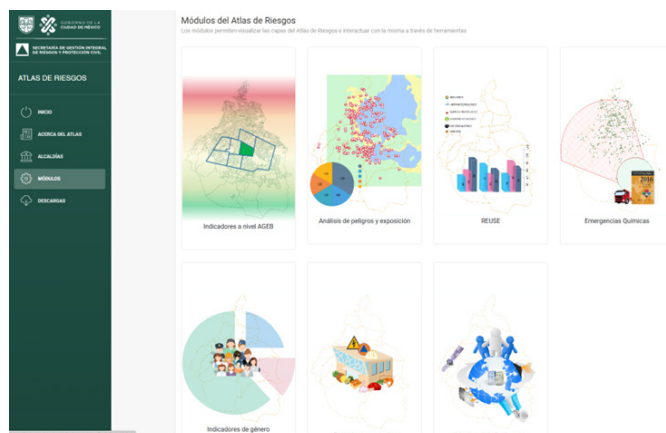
GOBIERNO DE LA CIUDAD DE MÉXICO

SECRETARÍA DE GESTIÓN INTEGRAL DE RIESGOS Y PROTECCIÓN CIVIL

ATLAS DE RIESGOS

INICIO

ACERCA DEL ATLAS

ALCALDÍAS

MÓDULOS

DESCARGAS

Módulos del Atlas de Riesgos

Los módulos permiten visualizar las capas del Atlas de Riesgos e interactuar con la misma a través de herramientas

Indicadores a nivel AGEB

Análisis de peligros y exposición

REUSE

Emergencias Químicas

Indicadores de género